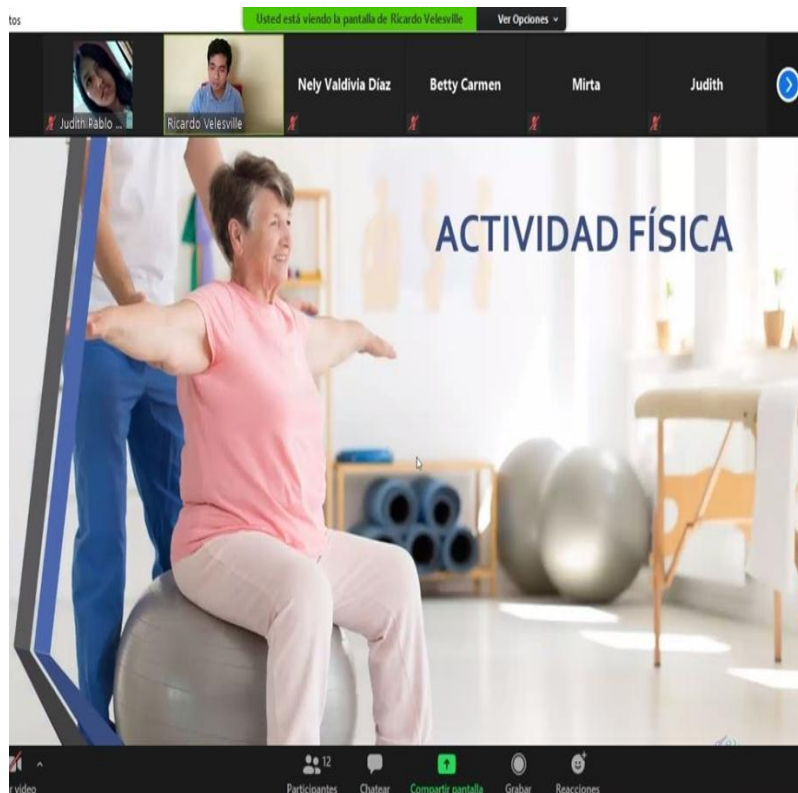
tos

Usted está viendo la pantalla de Ricardo Velesville

Ver Opciones

Judith Pablo ...

Ricardo Velesville

Nely Valdivia Díaz

Betty Carmen

Mirta

Judith

ACTIVIDAD FÍSICA

r video

12 Participantes

Chatear

Compartir pantalla

Grabar

Reacciones